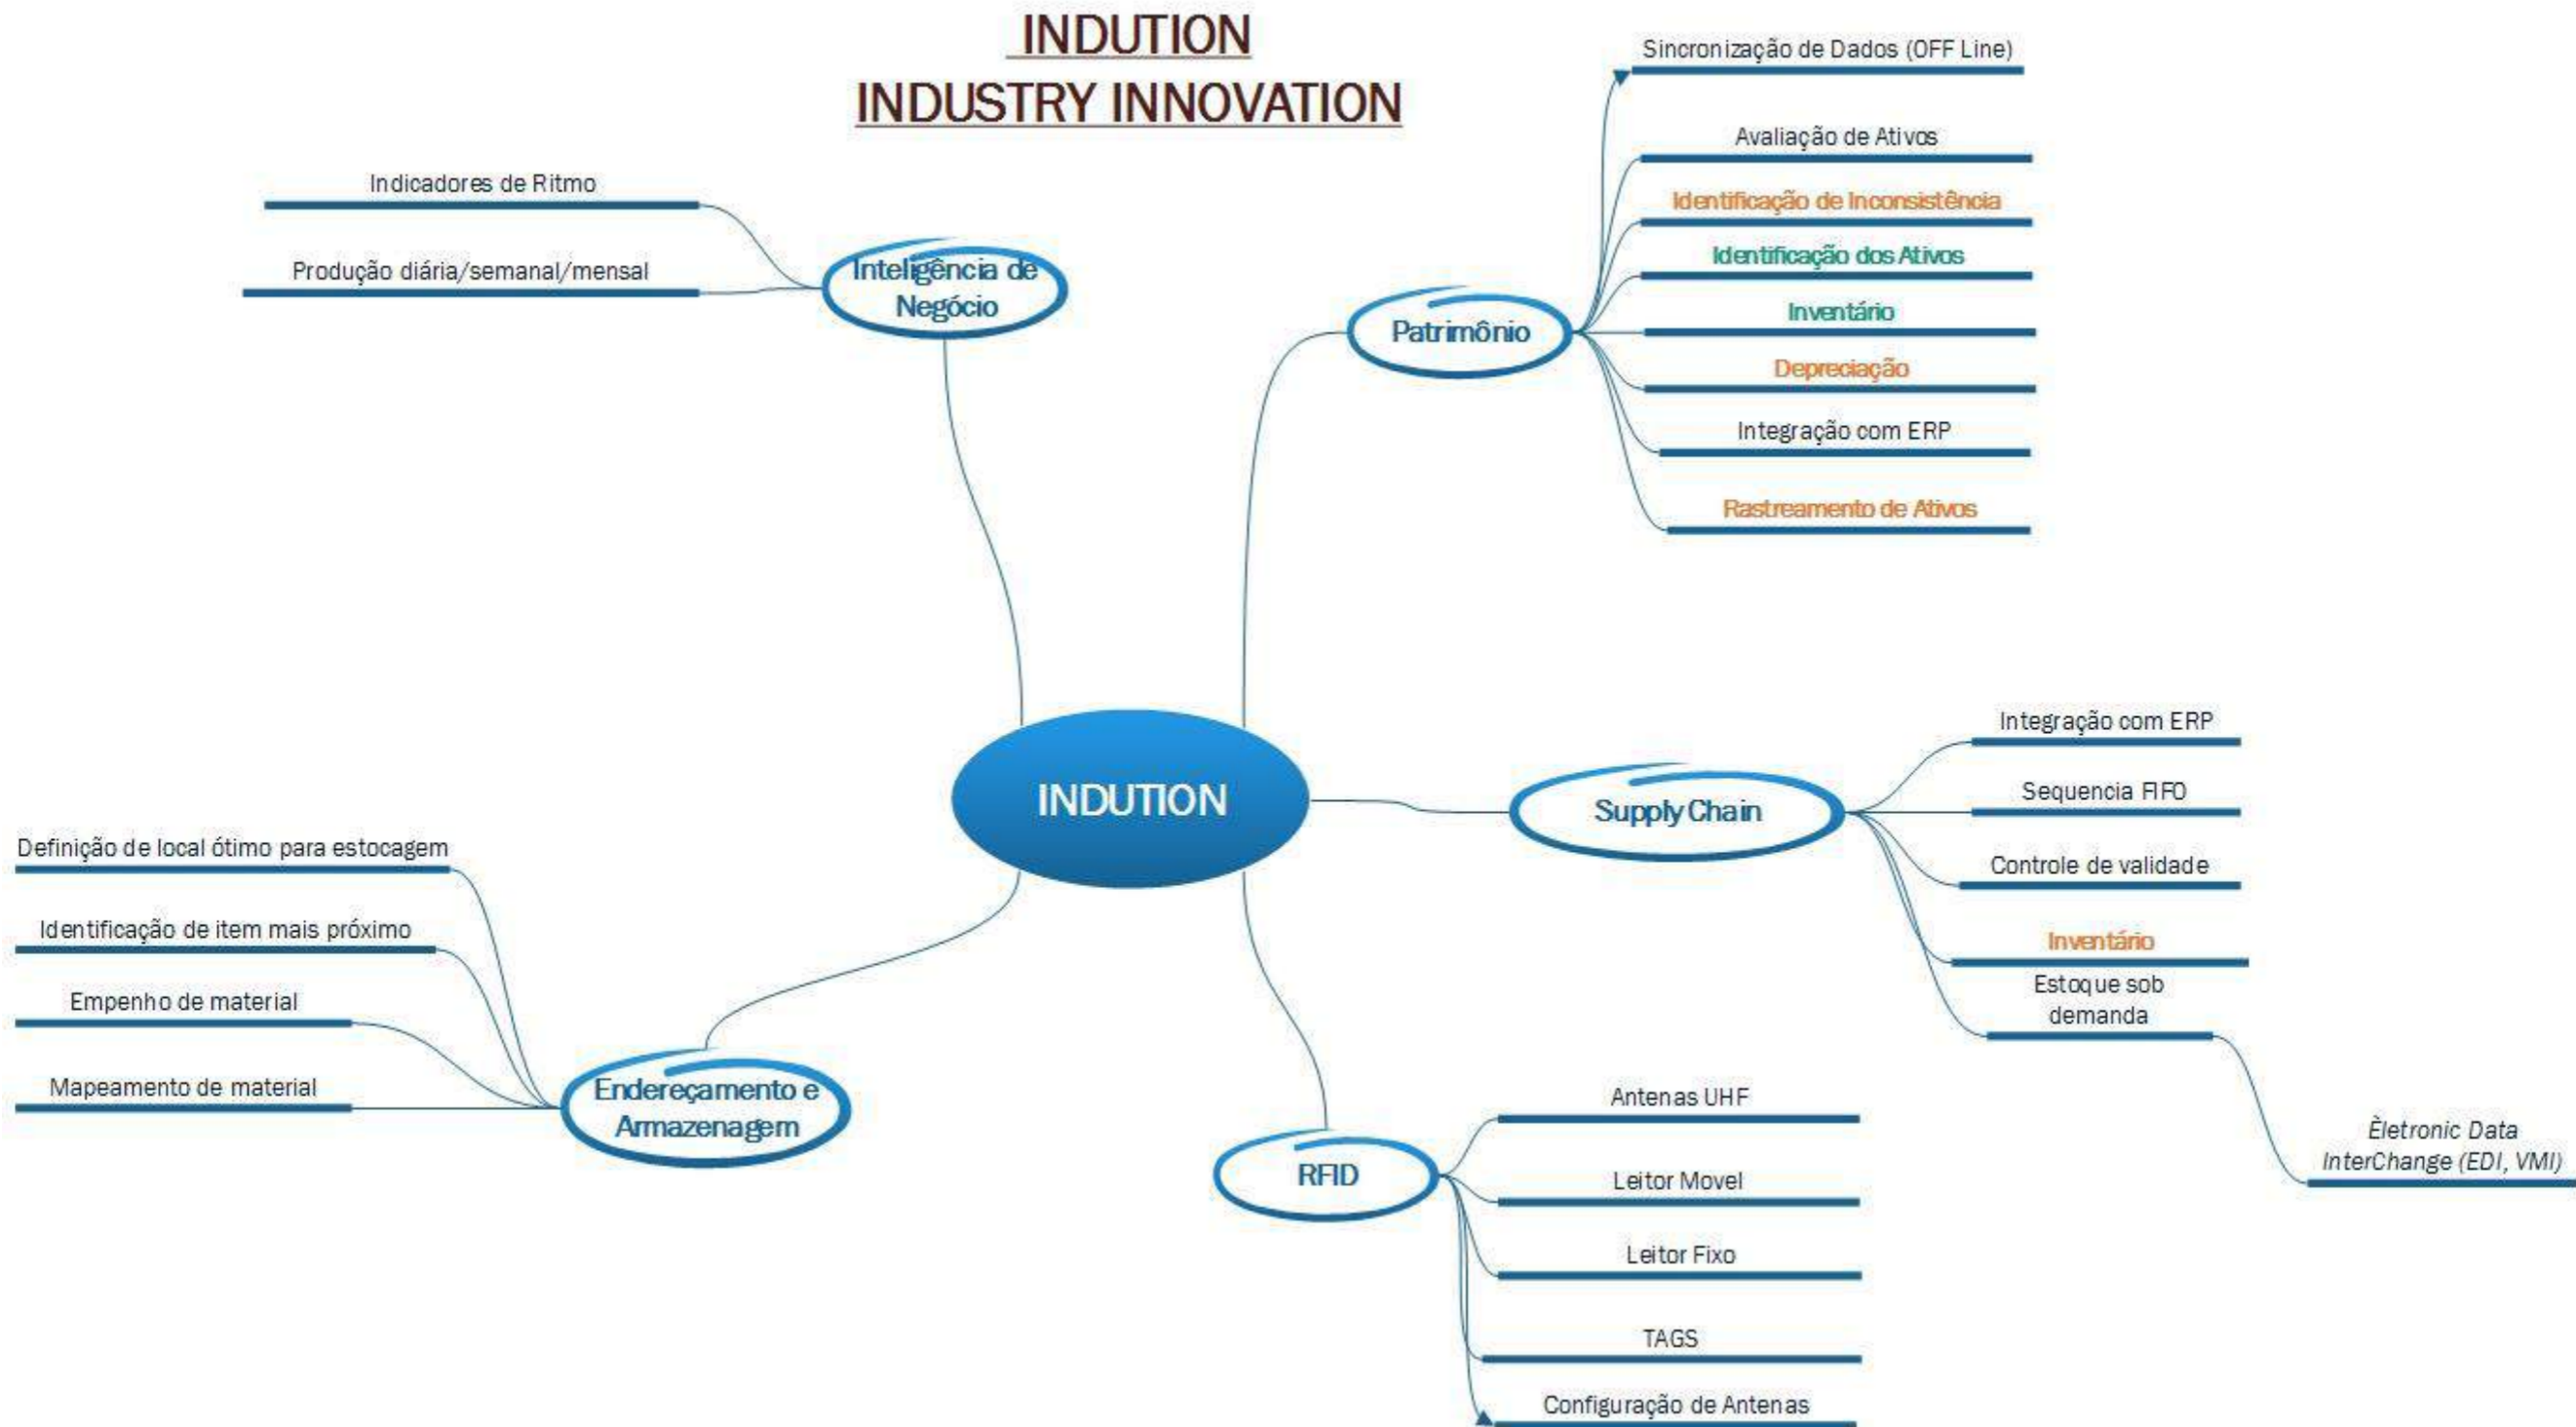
INDUTION
INDUSTRY INNOVATION

Inteligência de Negócio
Indicadores de Ritmo
Produção diária/semanal/mensal

Patrimônio
Sincronização de Dados (OFF Line)
Avaliação de Ativos
Identificação de Inconsistência
Identificação dos Ativos
Inventário
Depreciação
Integração com ERP
Rastreamento de Ativos

INDUTION

Supply Chain
Integração com ERP
Sequencia FIFO
Controle de validade
Inventário
Estoque sob demanda
Èletronic Data InterChange (EDI, VMI)

Endereçamento e Armazenagem
Definição de local ótimo para estocagem
Identificação de item mais próximo
Empenho de material
Mapeamento de material

RFID
Antenas UHF
Leitor Movel
Leitor Fixo
TAGS
Configuração de Antenas